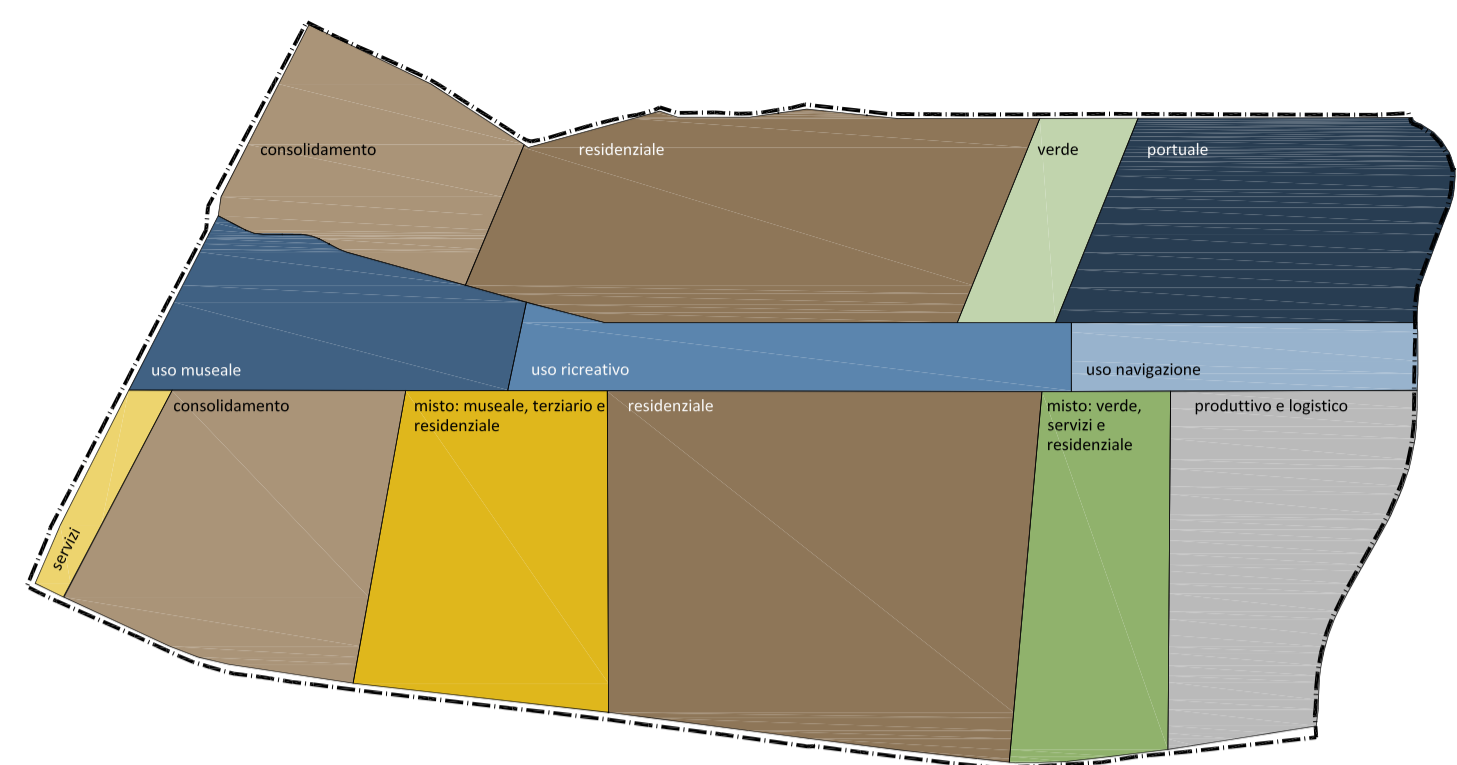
consolidamento

residenziale

verde

portuale

uso museale

uso ricreativo

uso navigazione

servizi

consolidamento

misto: museale, terziario e residenziale

residenziale

misto: verde, servizi e residenziale

produttivo e logistico